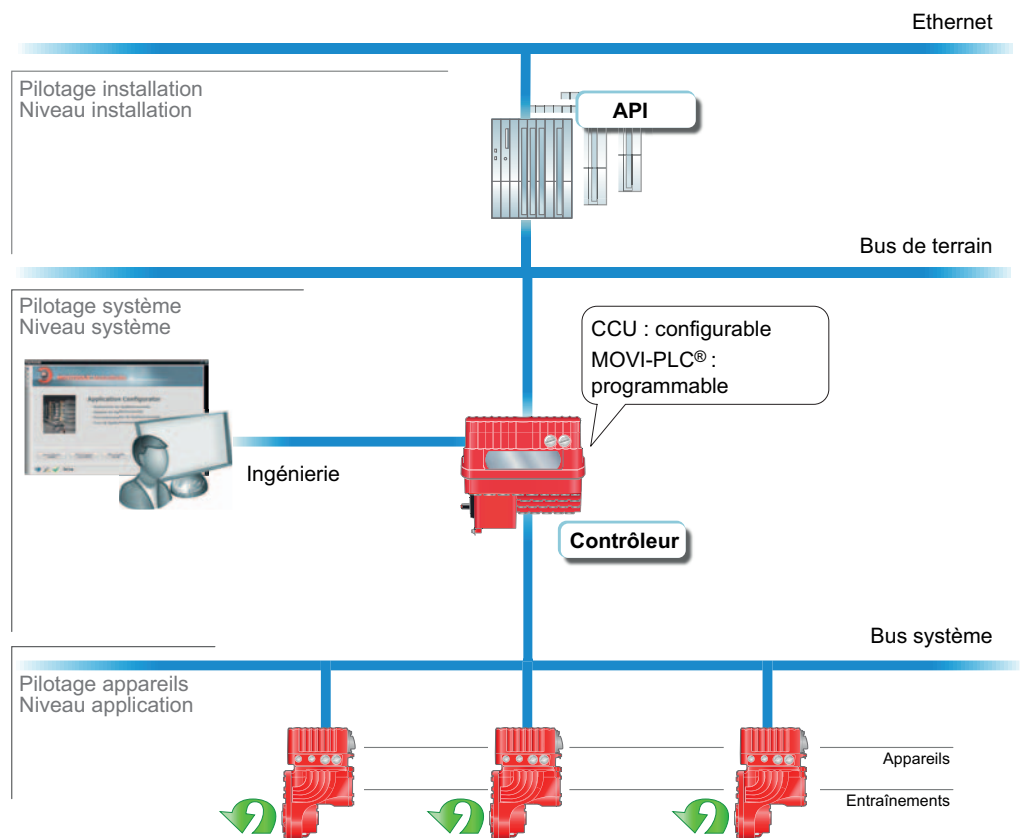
Ethernet

Pilotage installation
Niveau installation

API

Bus de terrain

Pilotage système
Niveau système

CCU : configurable
MOVI-PLC® : programmable

Application Configurator

Ingénierie

Contrôleur

Bus système

Pilotage appareils
Niveau application

Appareils

Entraînements